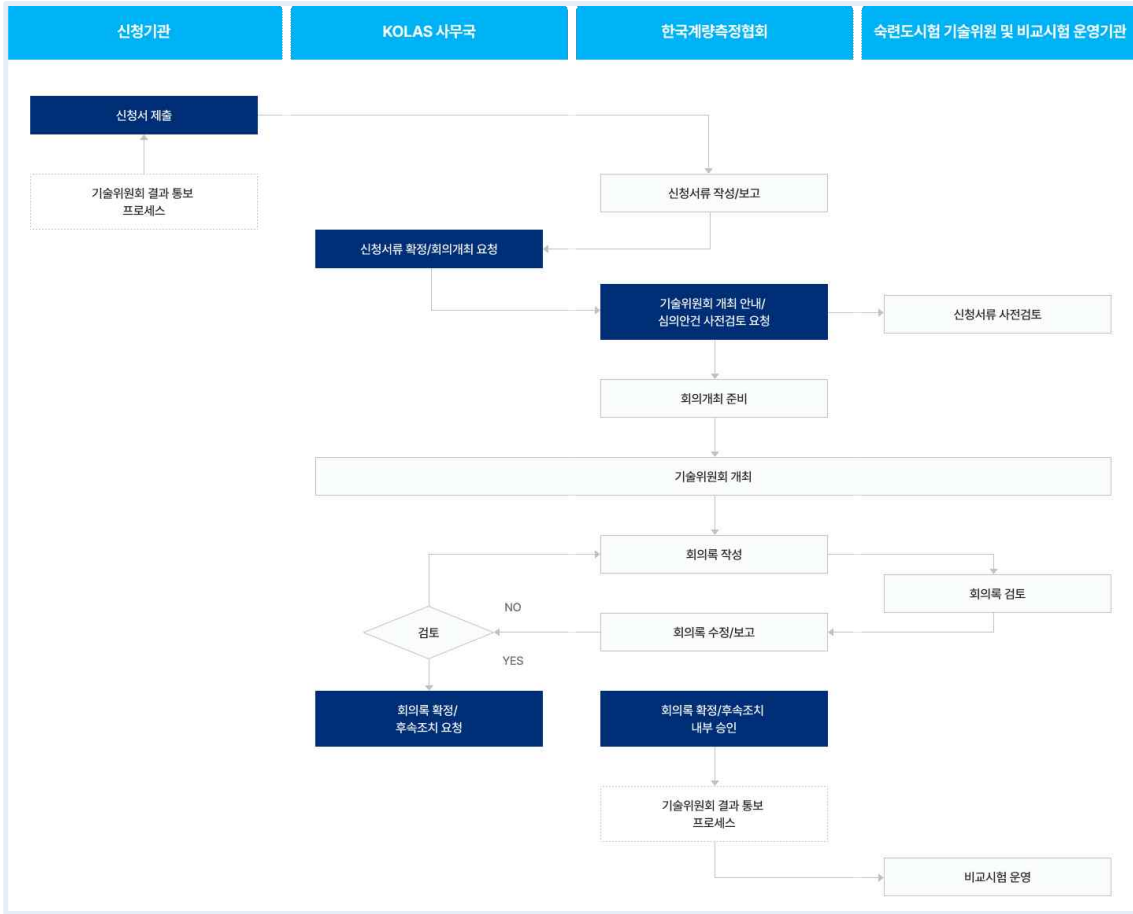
신청기관

KOLAS 사무국

한국계량측정협회

숙련도시험 기술위원 및 비교시험 운영기관

신청서 제출

기술위원회 결과 통보 프로세스

신청서류 작성/보고

신청서류 확정/회의개최 요청

기술위원회 개최 안내/ 심의안건 사전검토 요청

신청서류 사전검토

회의개최 준비

기술위원회 개최

회의록 작성

회의록 검토

NO

검토

회의록 수정/보고

YES

회의록 확정/ 후속조치 요청

회의록 확정/후속조치 내부 승인

기술위원회 결과 통보 프로세스

비교시험 운영